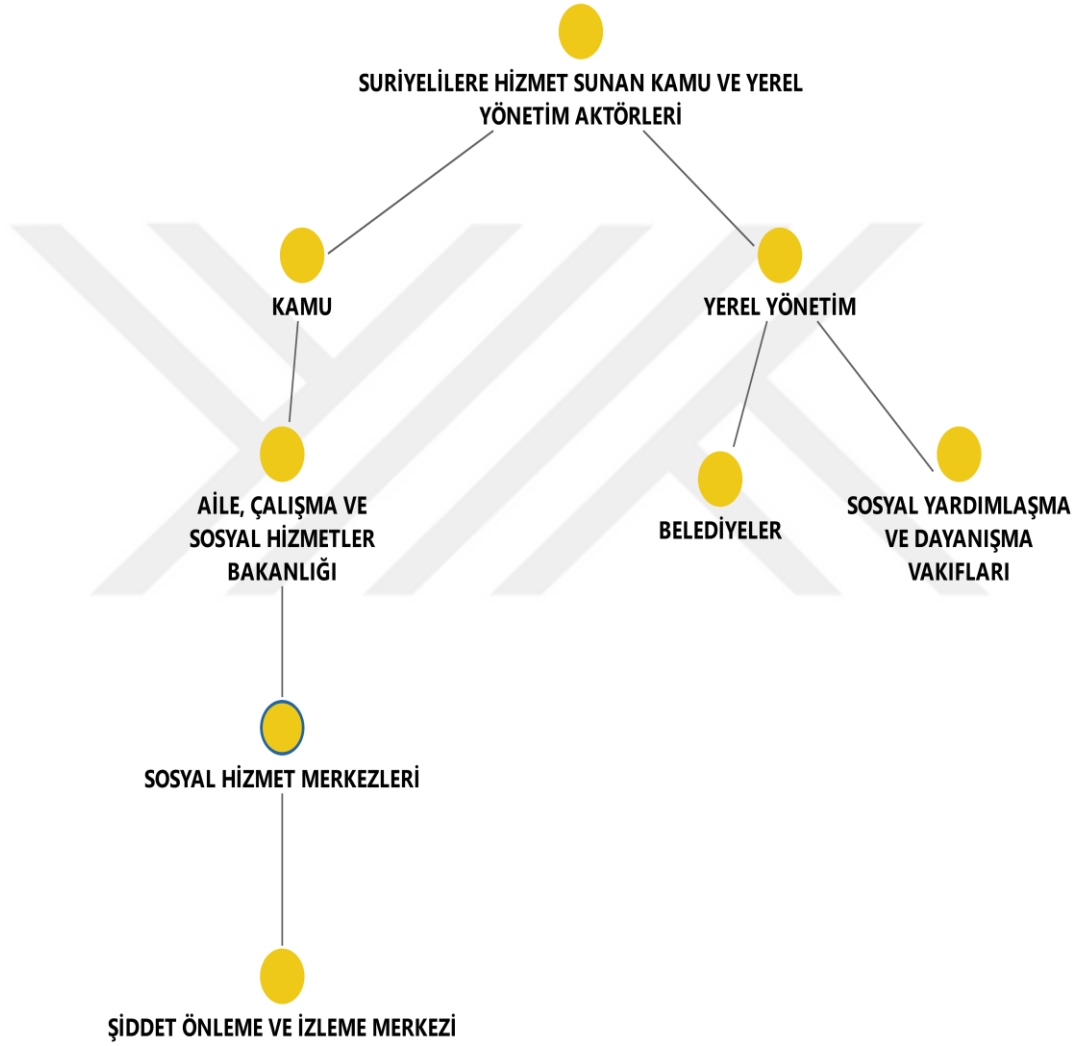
SURİYELİLERE HİZMET SUNAN KAMU VE YEREL YÖNETİM AKTÖRLERİ

KAMU

YEREL YÖNETİM

AİLE, ÇALIŞMA VE SOSYAL HİZMETLER BAKANLIĞI

BELEDİYELER

SOSYAL YARDIMLAŞMA VE DAYANIŞMA VAKIFLARI

SOSYAL HİZMET MERKEZLERİ

ŞİDDET ÖNLEME VE İZLEME MERKEZİ